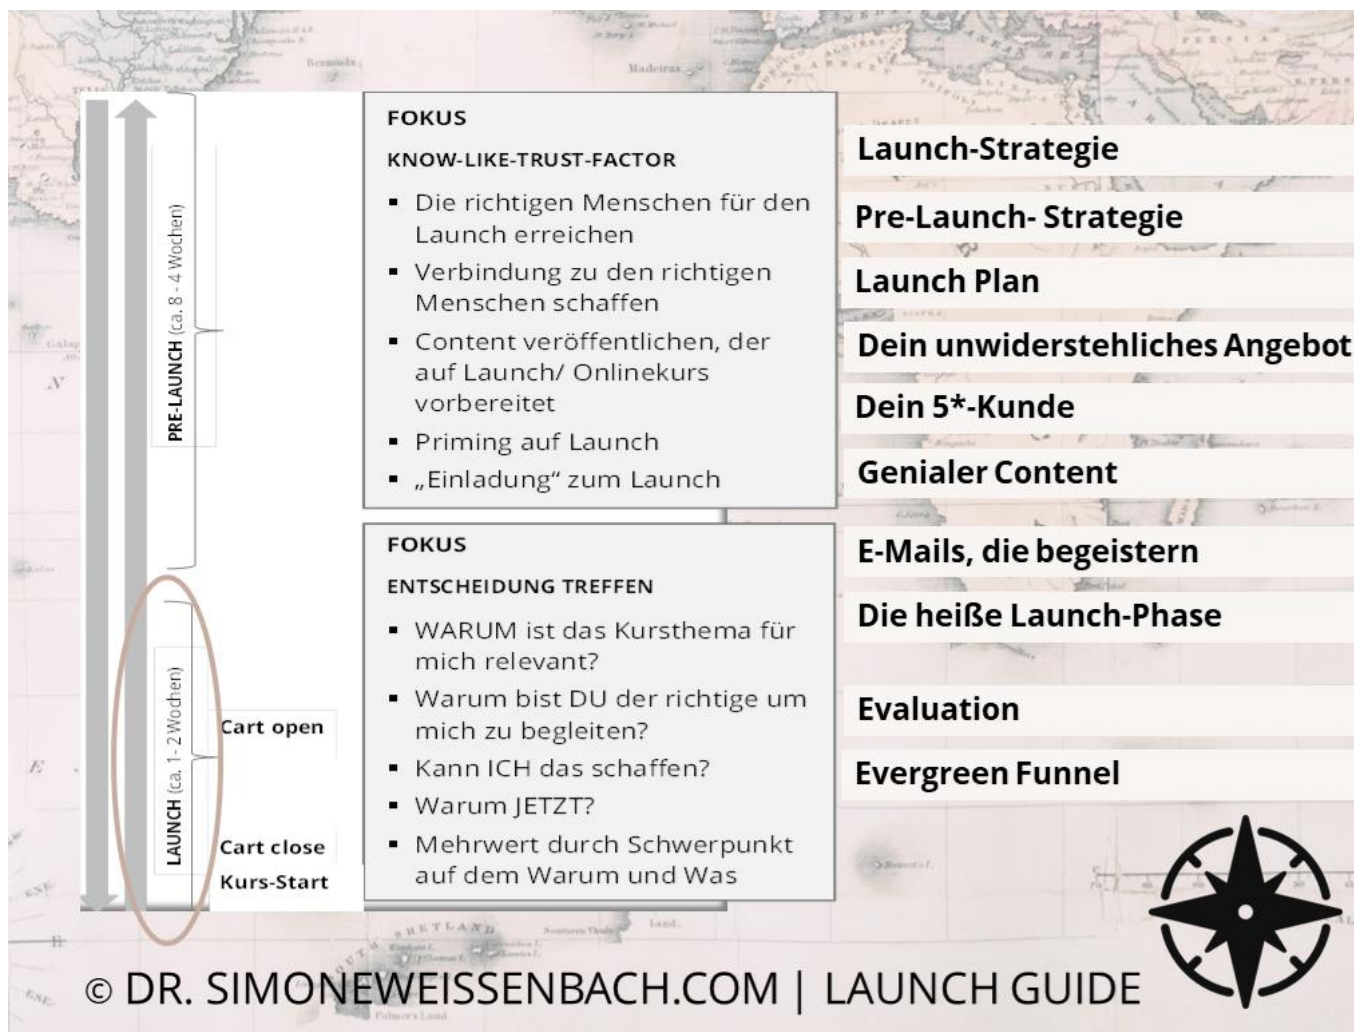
PRE-LAUNCH (ca. 8 - 4 Wochen)

LAUNCH (ca. 1 - 2 Wochen)

Cart open

Cart close

Kurs-Start

FOKUS

KNOW-LIKE-TRUST-FACTOR

- Die richtigen Menschen für den Launch erreichen
- Verbindung zu den richtigen Menschen schaffen
- Content veröffentlichen, der auf Launch/ Onlinekurs vorbereitet
- Priming auf Launch
- „Einladung“ zum Launch

FOKUS

ENTSCHEIDUNG TREFFEN

- WARUM ist das Kursthema für mich relevant?
- Warum bist DU der richtige um mich zu begleiten?
- Kann ICH das schaffen?
- Warum JETZT?
- Mehrwert durch Schwerpunkt auf dem Warum und Was

Launch-Strategie

Pre-Launch- Strategie

Launch Plan

Dein unwiderstehliches Angebot

Dein 5*-Kunde

Genialer Content

E-Mails, die begeistern

Die heiße Launch-Phase

Evaluation

Evergreen Funnel

© DR. SIMONEWEISSENBACH.COM | LAUNCH GUIDE